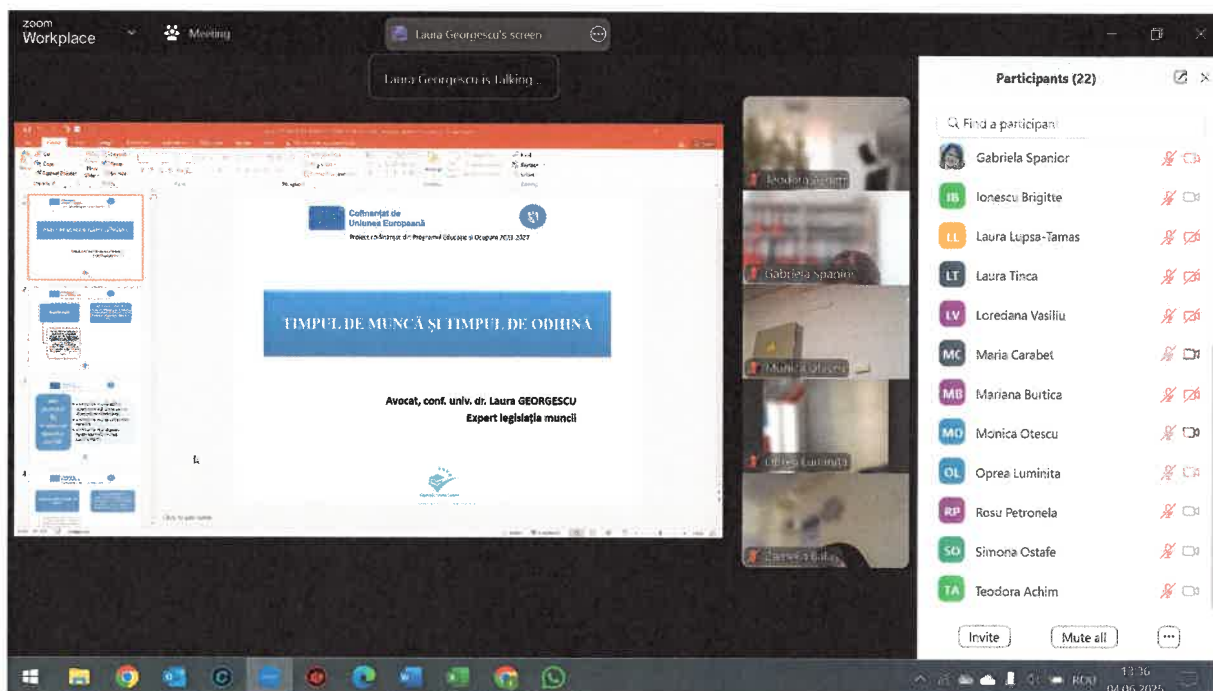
zoom Workplace

Meeting

Laura Georgescu's screen

Laura Georgescu is talking ...

Cofinanțat de Uniunea Europeană

Proiect cofinanțat din Programul Educație și Ocupare 2021-2027

TIMPUL DE MUNCĂ ȘI TIMPUL DE ODIHNĂ

Avocat, conf. univ. dr. Laura GEORGESCU
Expert legislația muncii

Teodora Achim

Gabriela Spanior

Monica Otescu

Oprea Luminita

Participants (22)

Find a participant

GS Gabriela Spanior

IB Ionescu Brigitte

LL Laura Lupsa-Tamas

LT Laura Tinca

LV Loredana Vasiliu

MC Maria Carabet

MB Mariana Burtica

MO Monica Otescu

OL Oprea Luminita

RP Rosu Petronela

SO Simona Ostafe

TA Teodora Achim

Invite

Mute all

...

ROU

13:36
04.06.2025